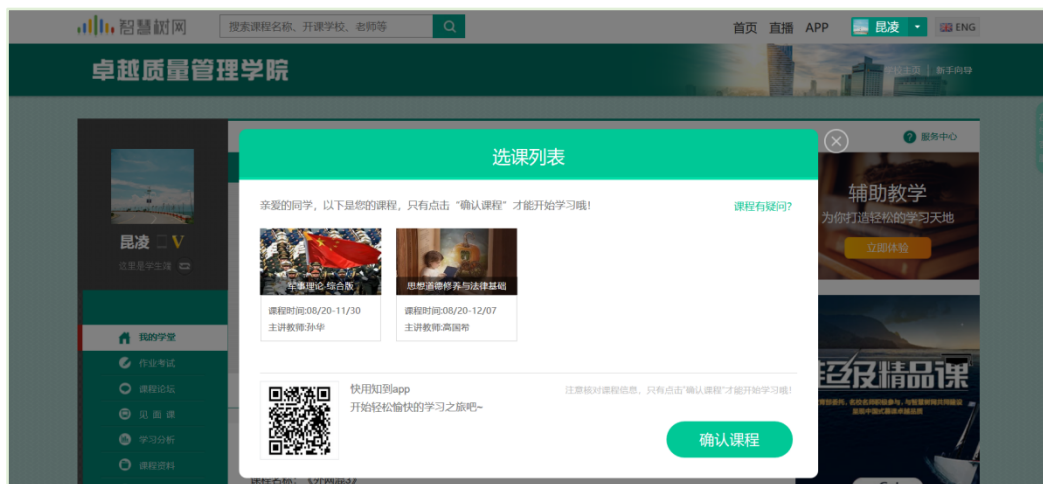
智慧树网
搜索课程名称、开课学校、老师等
首页 直播 APP 昆凌 ENG

卓越质量管理学院
校主页 新手向导

昆凌
这里是学生主页

我的学堂
作业考试
课程论坛
见面课
学习分析
课程资料

服务中心
辅助教学
为你打造轻松的学习天地
立即体验
超级精品课

选课列表

亲爱的同学，以下是您的课程，只有点击"确认课程"才能开始学习哦！
课程有疑问？

军事理论-综合版
课程时间:08/20-11/30
主讲教师:孙华

思想道德修养与法律基础
课程时间:08/20-12/07
主讲教师:高国希

快用知到app
开始轻松愉快的学习之旅吧~
注意核对课程信息，只有点击"确认课程"才能开始学习哦！
确认课程

课程名称：《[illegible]》